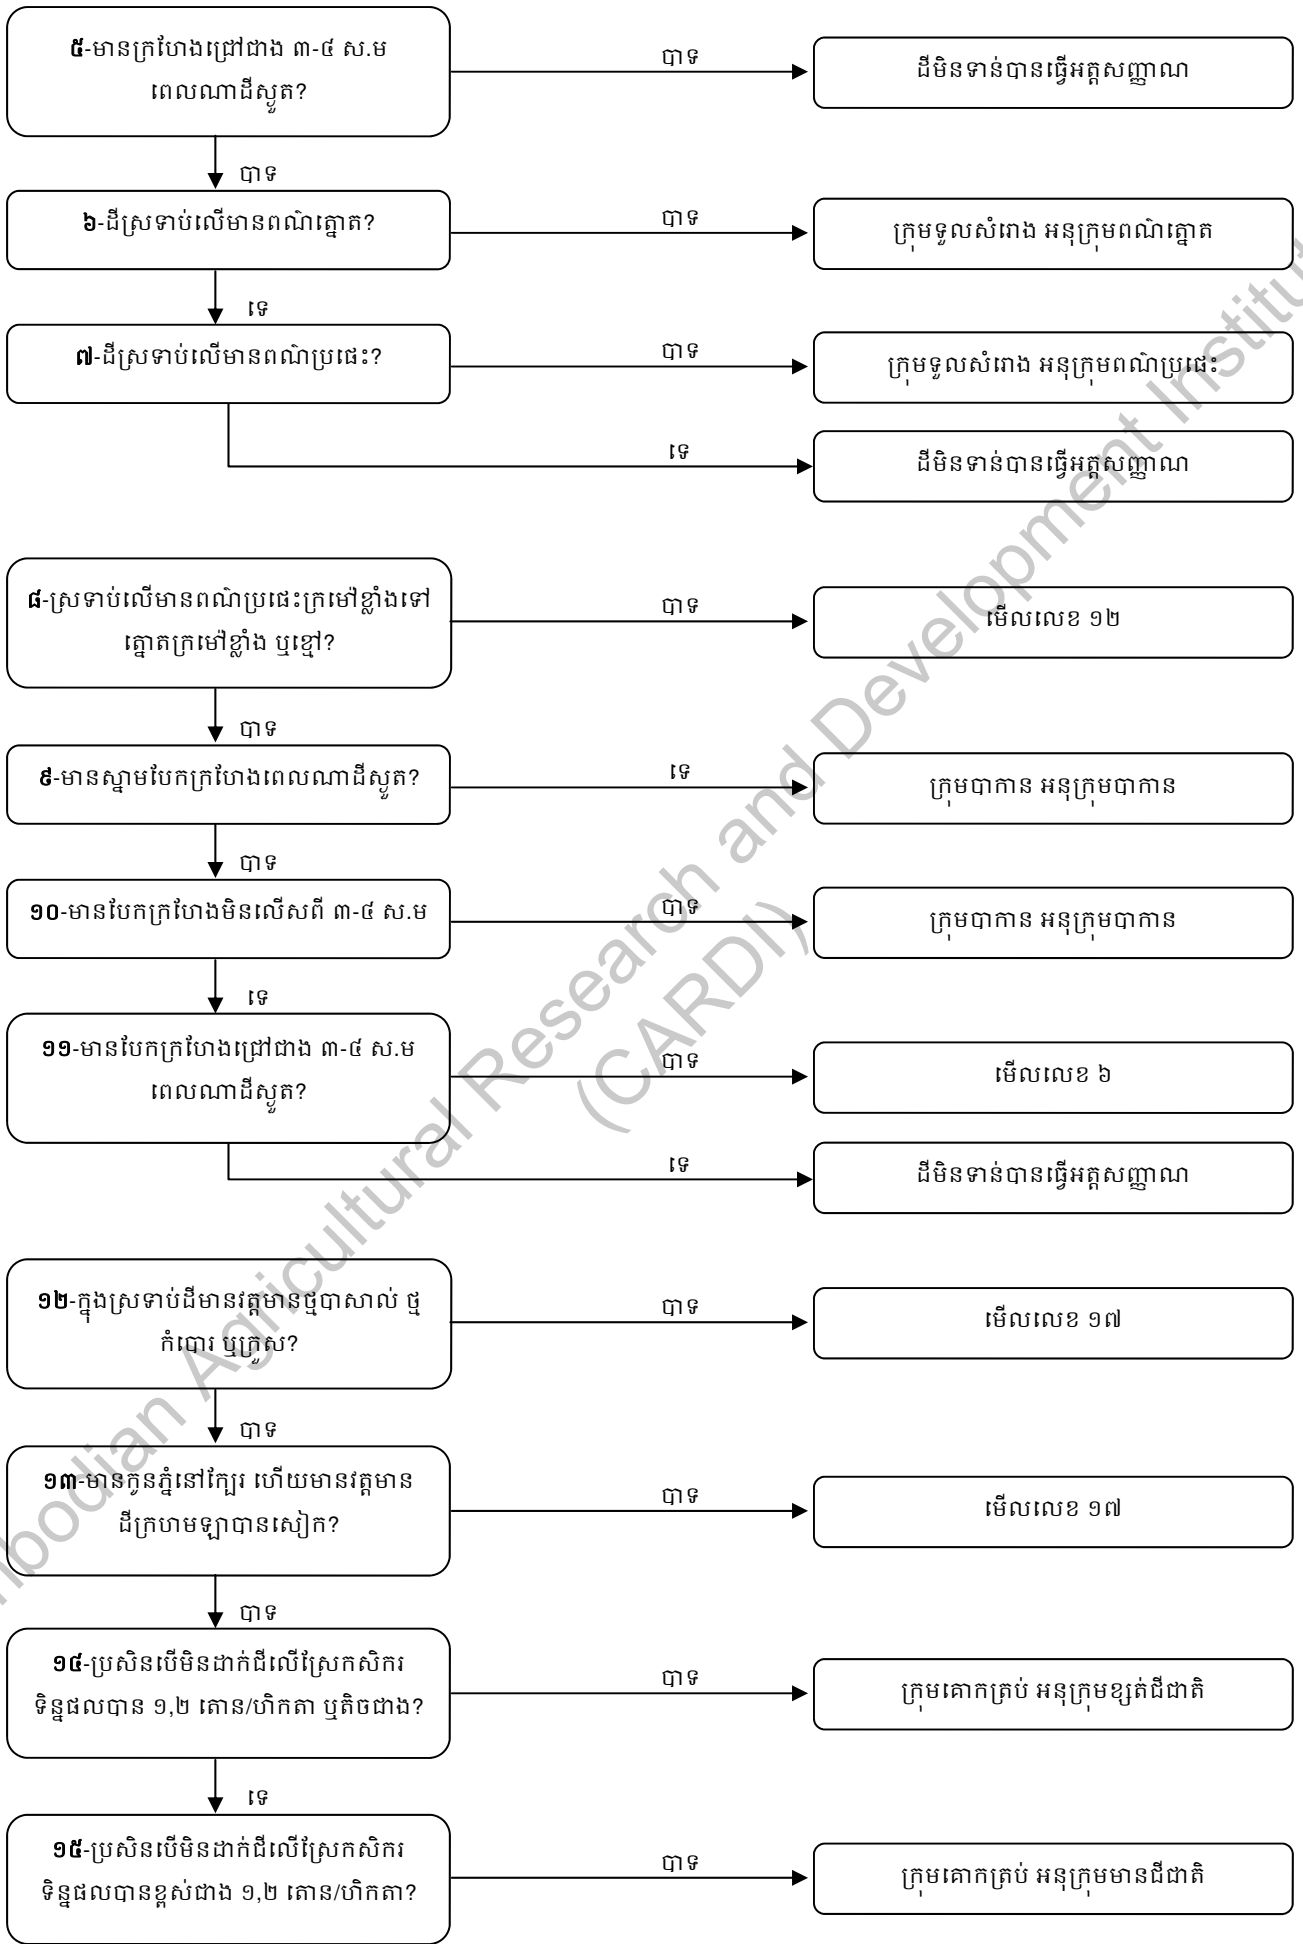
៥-មានក្រហែងជ្រៅជាង ៣-៤ ស.ម ពេលណាដីស្ងួត?
បាទ
ដីមិនទាន់បានធ្វើអត្តសញ្ញាណ
បាទ
៦-ដីស្រទាប់លើមានពណ៌ត្នោត?
បាទ
ក្រុមទួលសំរោង អនុក្រុមពណ៌ត្នោត
ទេ
៧-ដីស្រទាប់លើមានពណ៌ប្រផេះ?
បាទ
ក្រុមទួលសំរោង អនុក្រុមពណ៌ប្រផេះ
ទេ
ដីមិនទាន់បានធ្វើអត្តសញ្ញាណ

៨-ស្រទាប់លើមានពណ៌ប្រផេះក្រមៅខ្លាំងទៅត្នោតក្រមៅខ្លាំង ឬខ្មៅ?
បាទ
មើលលេខ ១២
បាទ
៩-មានស្នាមបែកក្រហែងពេលណាដីស្ងួត?
ទេ
ក្រុមបាកាន អនុក្រុមបាកាន
បាទ
១០-មានបែកក្រហែងមិនលើសពី ៣-៤ ស.ម
បាទ
ក្រុមបាកាន អនុក្រុមបាកាន
ទេ
១១-មានបែកក្រហែងជ្រៅជាង ៣-៤ ស.ម ពេលណាដីស្ងួត?
បាទ
មើលលេខ ៦
ទេ
ដីមិនទាន់បានធ្វើអត្តសញ្ញាណ

១២-ក្នុងស្រទាប់ដីមានវត្តមានថ្មបាសាល់ ថ្មកំបោរ ឬក្រួស?
បាទ
មើលលេខ ១៧
បាទ
១៣-មានកូនភ្នំនៅក្បែរ ហើយមានវត្តមានដីក្រហមឡាបានសៀក?
បាទ
មើលលេខ ១៧
បាទ
១៤-ប្រសិនបើមិនដាក់ជីលើស្រែកសិករ ទិន្នផលបាន ១,២ តោន/ហិកតា ឬតិចជាង?
បាទ
ក្រុមគោកត្រប់ អនុក្រុមខ្សត់ជីជាតិ
ទេ
១៥-ប្រសិនបើមិនដាក់ជីលើស្រែកសិករ ទិន្នផលបានខ្ពស់ជាង ១,២ តោន/ហិកតា?
បាទ
ក្រុមគោកត្រប់ អនុក្រុមមានជីជាតិ

Cambodian Agricultural Research and Development Institute (CARDI)